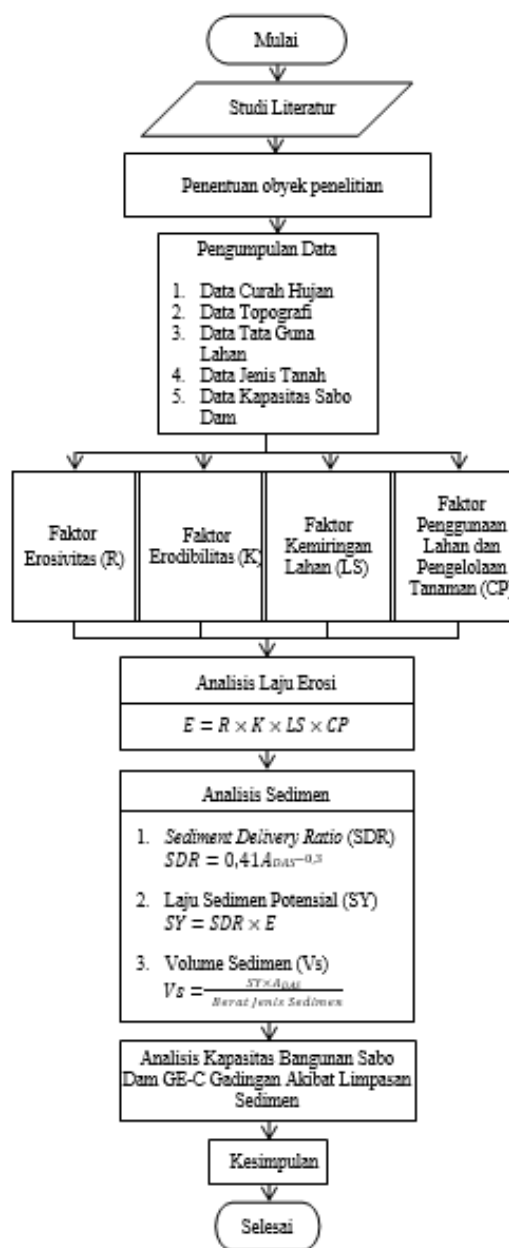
Mulai

Studi Literatur

Penentuan obyek penelitian

Pengumpulan Data

1. Data Curah Hujan
2. Data Topografi
3. Data Tata Guna Lahan
4. Data Jenis Tanah
5. Data Kapasitas Sabo Dam

Faktor Erosivitas (R)

Faktor Erodibilitas (K)

Faktor Kemiringan Lahan (LS)

Faktor Penggunaan Lahan dan Pengelolaan Tanaman (CP)

Analisis Laju Erosi

$E = R \times K \times LS \times CP$

Analisis Sedimen

1. *Sediment Delivery Ratio* (SDR)
$SDR = 0,41A_{DAS}^{-0,3}$

2. Laju Sedimen Potensial (SY)
$SY = SDR \times E$

3. Volume Sedimen (Vs)
$Vs = \frac{SY \times A_{DAS}}{Berat\ Jenis\ Sedimen}$

Analisis Kapasitas Bangunan Sabo Dam GE-C Gadingan Akibat Limpasan Sedimen

Kesimpulan

Selesai